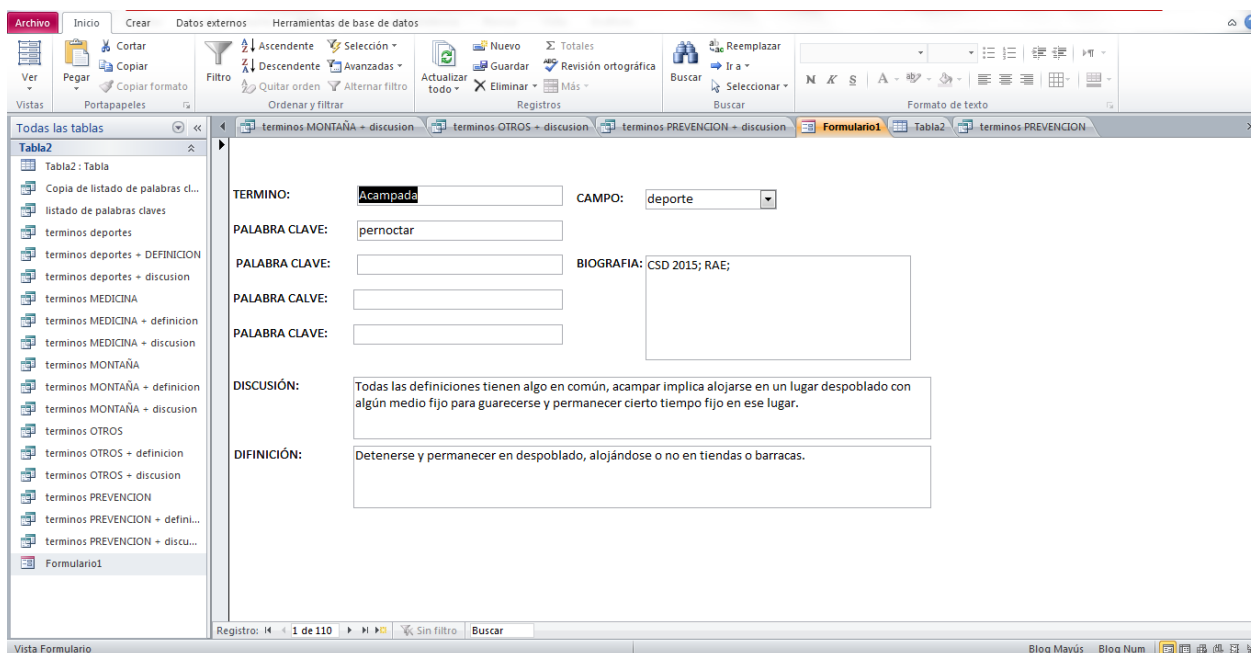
Archivo Inicio Crear Datos externos Herramientas de base de datos

Ver
Vistas

Pegar
Cortar
Copiar
Copiar formato
Portapapeles

Filtro
Ascendente
Descendente
Quitar orden
Selección
Avanzadas
Alternar filtro
Ordenar y filtrar

Actualizar todo
Nuevo
Guardar
Eliminar
Totales
Revisión ortográfica
Más
Registros

Buscar
Reemplazar
Ir a
Seleccionar
Buscar

N K S A
Formato de texto

Todas las tablas
Tabla2
Tabla2 : Tabla
Copia de listado de palabras cl...
listado de palabras claves
terminos deportes
terminos deportes + DEFINICION
terminos deportes + discusion
terminos MEDICINA
terminos MEDICINA + definicion
terminos MEDICINA + discusion
terminos MONTAÑA
terminos MONTAÑA + definicion
terminos MONTAÑA + discusion
terminos OTROS
terminos OTROS + definicion
terminos OTROS + discusion
terminos PREVENCION
terminos PREVENCION + defini...
terminos PREVENCION + discu...
Formulario1

terminos MONTAÑA + discusion | terminos OTROS + discusion | terminos PREVENCION + discusion | Formulario1 | Tabla2 | terminos PREVENCION

TERMINO: Acampada
CAMPO: deporte
PALABRA CLAVE: pernoctar
PALABRA CLAVE:
BIOGRAFIA: CSD 2015; RAE;
PALABRA CALVE:
PALABRA CLAVE:

DISCUSIÓN: Todas las definiciones tienen algo en común, acampar implica alojarse en un lugar despoblado con algún medio fijo para guarecerse y permanecer cierto tiempo fijo en ese lugar.

DIFINICIÓN: Detenerse y permanecer en despoblado, alojándose o no en tiendas o barracas.

Registro: 1 de 110 Sin filtro Buscar

Vista Formulario
Bloq Mayús Bloq Num